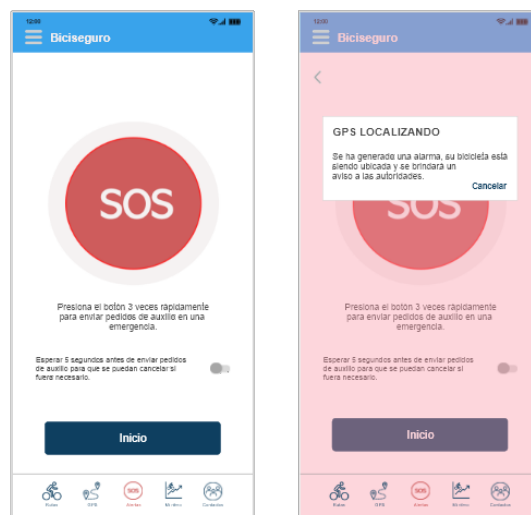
12:00

Biciseguro

SOS

Presiona el botón 3 veces rapidamente para enviar pedidos de auxilio en una emergencia.

Esperar 5 segundos antes de enviar pedidos de auxilio para que se puedan cancelar si fuera necesario.

Inicio

Rutas GPS Alertas Mi ritmo Contactos

12:00

Biciseguro

GPS LOCALIZANDO

Se ha generado una alarma, su bicicleta esta siendo ubicada y se brindará un aviso a las autoridades.

Cancelar

SOS

Presiona el botón 3 veces rapidamente para enviar pedidos de auxilio en una emergencia.

Esperar 5 segundos antes de enviar pedidos de auxilio para que se puedan cancelar si fuera necesario.

Inicio

Rutas GPS Alertas Mi ritmo Contactos